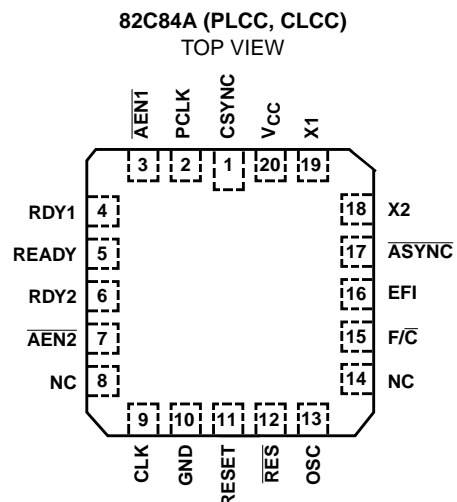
82C84A (PLCC, CLCC)
TOP VIEW

$\overline{AEN1}$
PCLK
CSYNC
$V_{CC}$
X1

3
2
1
20
19

RDY1 4
READY 5
RDY2 6
$\overline{AEN2}$ 7
NC 8

18 X2
17 $\overline{ASYNC}$
16 EFI
15 F/$\overline{C}$
14 NC

9
10
11
12
13

CLK
GND
RESET
$\overline{RES}$
OSC